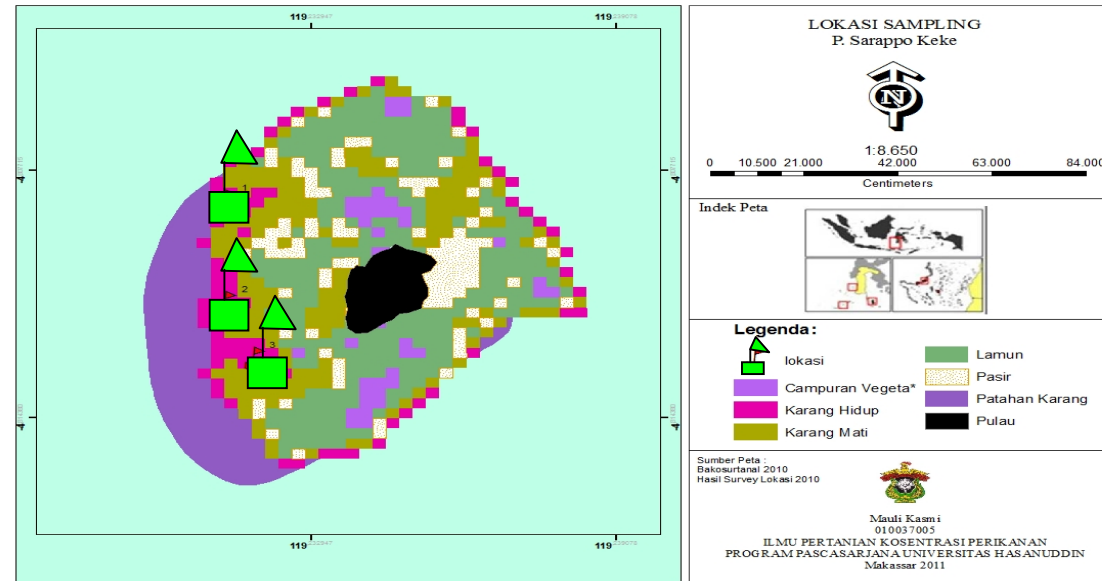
119 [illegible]
119 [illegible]
1
2
3
119 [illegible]
119 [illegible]

LOKASI SAMPLING
P. Sarappo Keke

N

1:8.650
0 10.500 21.000 42.000 63.000 84.000
Centimeters

Indek Peta

Legenda :
lokasi
Campuran Vegeta*
Karang Hidup
Karang Mati
Lamun
Pasir
Patahan Karang
Pulau

Sumber Peta :
Bakosurtanal 2010
Hasil Survey Lokasi 2010

Mauli Kasmi
010037005
ILMU PERTANIAN KOSENTRASI PERIKANAN
PROGRAM PASCASARJANA UNIVERSITAS HASANUDDIN
Makassar 2011